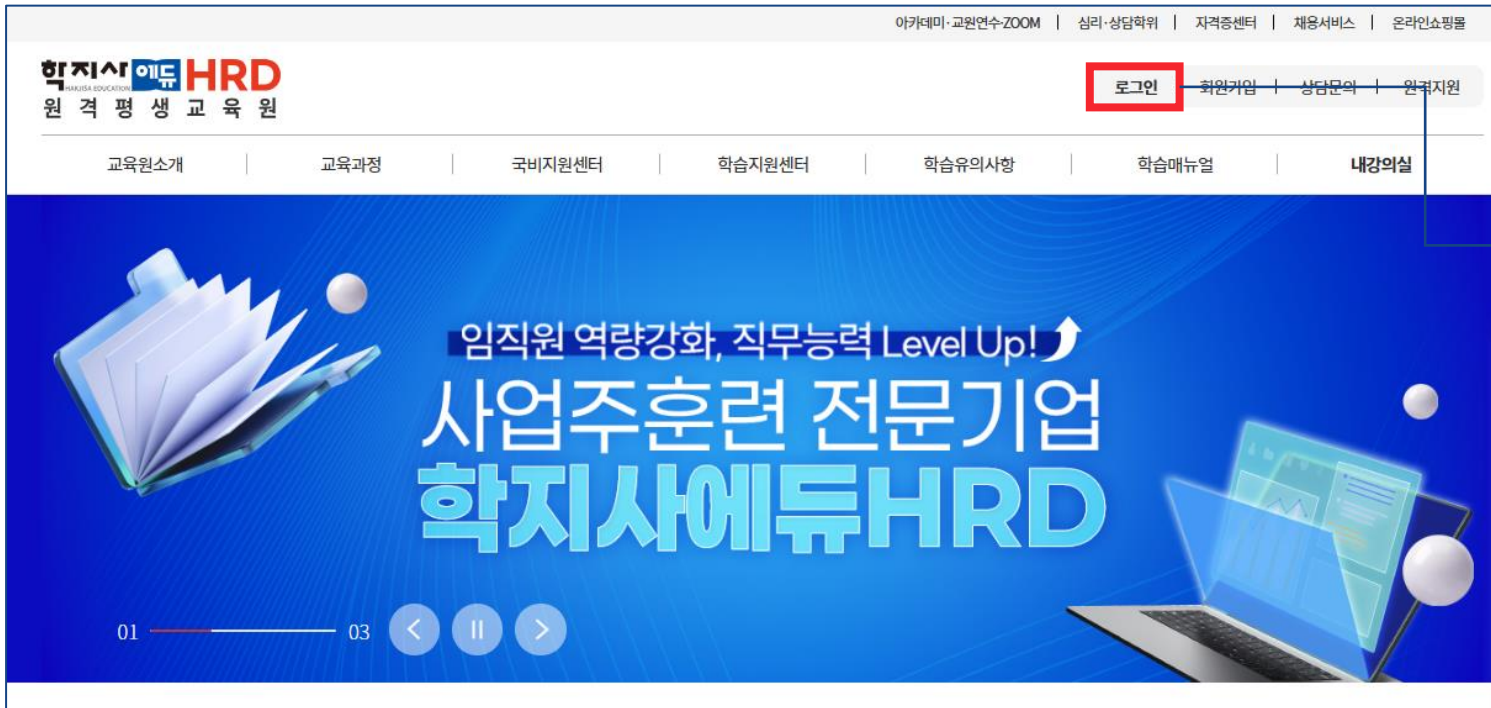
아카데미·교원연수·ZOOM | 심리·상담학위 | 자격증센터 | 채용서비스 | 온라인쇼핑몰

학지사 에듀 HRD
HAKJISA EDUCATION
원 격 평 생 교 육 원

로그인 | 회원가입 | 상담문의 | 원격지원

교육원소개 | 교육과정 | 국비지원센터 | 학습지원센터 | 학습유의사항 | 학습매뉴얼 | 내강의실

임직원 역량강화, 직무능력 Level Up!
사업주훈련 전문기업
학지사에듀HRD

01 03